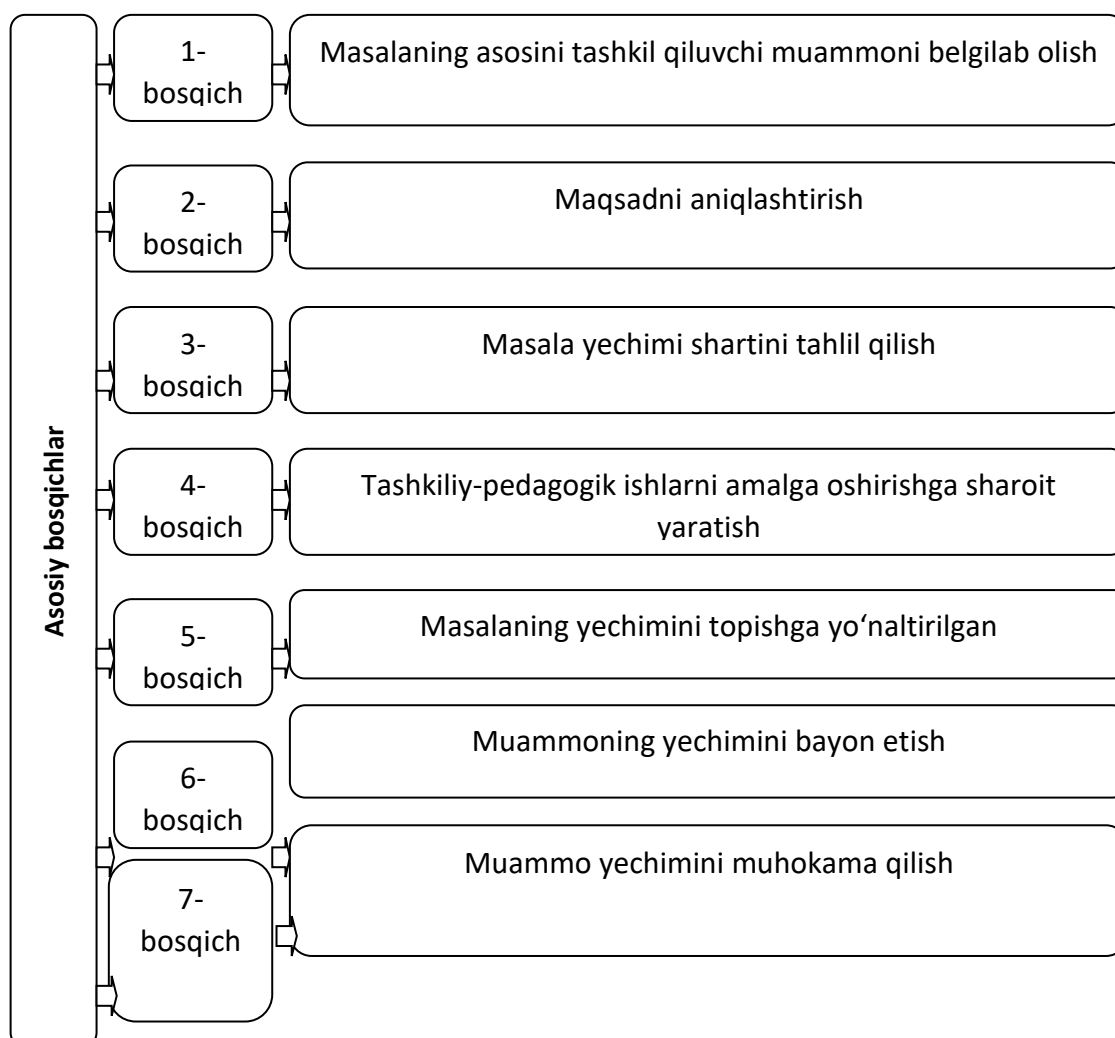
Asosiy bosqichlar

1-bosqich

Masalaning asosini tashkil qiluvchi muammoni belgilab olish

2-bosqich

Maqsadni aniqlashtirish

3-bosqich

Masala yechimi shartini tahlil qilish

4-bosqich

Tashkiliy-pedagogik ishlarni amalga oshirishga sharoit yaratish

5-bosqich

Masalaning yechimini topishga yo‘naltirilgan

6-bosqich

Muammoning yechimini bayon etish

7-bosqich

Muammo yechimini muhokama qilish